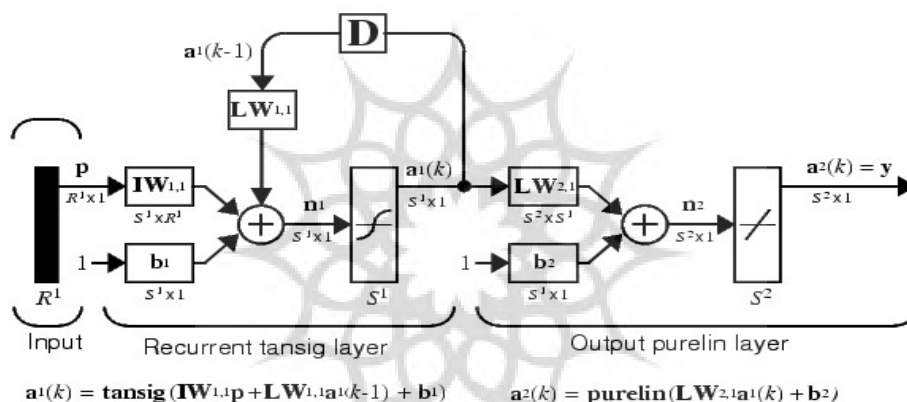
D

$\mathbf{a}^1(k-1)$

$\mathbf{LW}^{1,1}$

$\mathbf{p}$

$R^1 \times 1$

$\mathbf{IW}^{1,1}$

$S^1 \times R^1$

$\mathbf{n}^1$

$S^1 \times 1$

$\mathbf{a}^1(k)$

$S^1 \times 1$

$\mathbf{LW}^{2,1}$

$S^2 \times S^1$

$\mathbf{n}^2$

$S^2 \times 1$

$\mathbf{a}^2(k) = \mathbf{y}$

$S^2 \times 1$

1

$\mathbf{b}^1$

$S^1 \times 1$

1

$\mathbf{b}^2$

$S^1 \times 1$

$R^1$

$S^1$

$S^2$

Input

Recurrent tansig layer

Output purelin layer

$\mathbf{a}^1(k) = \mathbf{tansig}(\mathbf{IW}^{1,1}\mathbf{p} + \mathbf{LW}^{1,1}\mathbf{a}^1(k-1) + \mathbf{b}^1)$

$\mathbf{a}^2(k) = \mathbf{purelin}(\mathbf{LW}^{2,1}\mathbf{a}^1(k) + \mathbf{b}^2)$